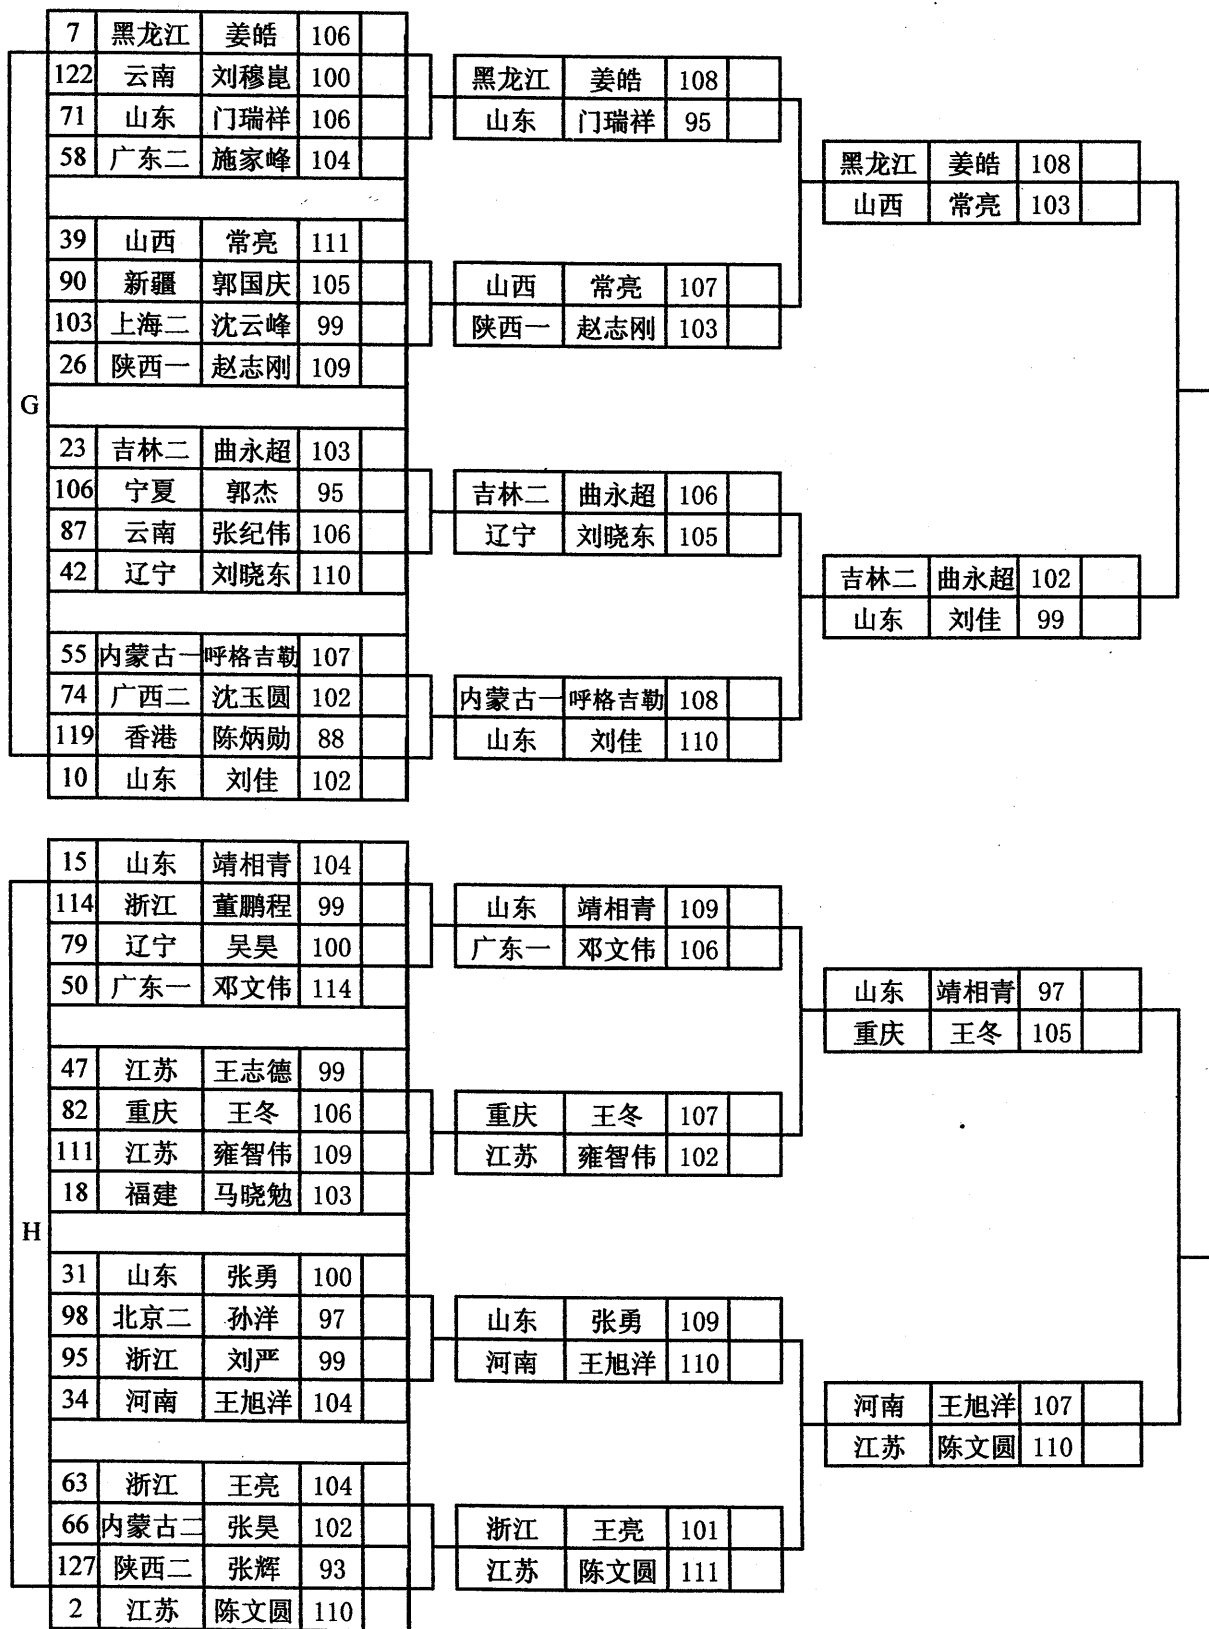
G

| 7 | 黑龙江 | 姜皓 | 106 | |
|---|---|---|---|---|
| 122 | 云南 | 刘穆昆 | 100 | |
| 71 | 山东 | 门瑞祥 | 106 | |
| 58 | 广东二 | 施家峰 | 104 | |
| 39 | 山西 | 常亮 | 111 | |
| 90 | 新疆 | 郭国庆 | 105 | |
| 103 | 上海二 | 沈云峰 | 99 | |
| 26 | 陕西一 | 赵志刚 | 109 | |
| 23 | 吉林二 | 曲永超 | 103 | |
| 106 | 宁夏 | 郭杰 | 95 | |
| 87 | 云南 | 张纪伟 | 106 | |
| 42 | 辽宁 | 刘晓东 | 110 | |
| 55 | 内蒙古一 | 呼格吉勒 | 107 | |
| 74 | 广西二 | 沈玉圆 | 102 | |
| 119 | 香港 | 陈炳勋 | 88 | |
| 10 | 山东 | 刘佳 | 102 | |

| 黑龙江 | 姜皓 | 108 | |
|---|---|---|---|
| 山东 | 门瑞祥 | 95 | |
| 山西 | 常亮 | 107 | |
| 陕西一 | 赵志刚 | 103 | |
| 吉林二 | 曲永超 | 106 | |
| 辽宁 | 刘晓东 | 105 | |
| 内蒙古一 | 呼格吉勒 | 108 | |
| 山东 | 刘佳 | 110 | |

| 黑龙江 | 姜皓 | 108 | |
|---|---|---|---|
| 山西 | 常亮 | 103 | |
| 吉林二 | 曲永超 | 102 | |
| 山东 | 刘佳 | 99 | |

H

| 15 | 山东 | 靖相青 | 104 | |
|---|---|---|---|---|
| 114 | 浙江 | 董鹏程 | 99 | |
| 79 | 辽宁 | 吴昊 | 100 | |
| 50 | 广东一 | 邓文伟 | 114 | |
| 47 | 江苏 | 王志德 | 99 | |
| 82 | 重庆 | 王冬 | 106 | |
| 111 | 江苏 | 雍智伟 | 109 | |
| 18 | 福建 | 马晓勉 | 103 | |
| 31 | 山东 | 张勇 | 100 | |
| 98 | 北京二 | 孙洋 | 97 | |
| 95 | 浙江 | 刘严 | 99 | |
| 34 | 河南 | 王旭洋 | 104 | |
| 63 | 浙江 | 王亮 | 104 | |
| 66 | 内蒙古二 | 张昊 | 102 | |
| 127 | 陕西二 | 张辉 | 93 | |
| 2 | 江苏 | 陈文圆 | 110 | |

| 山东 | 靖相青 | 109 | |
|---|---|---|---|
| 广东一 | 邓文伟 | 106 | |
| 重庆 | 王冬 | 107 | |
| 江苏 | 雍智伟 | 102 | |
| 山东 | 张勇 | 109 | |
| 河南 | 王旭洋 | 110 | |
| 浙江 | 王亮 | 101 | |
| 江苏 | 陈文圆 | 111 | |

| 山东 | 靖相青 | 97 | |
|---|---|---|---|
| 重庆 | 王冬 | 105 | |
| 河南 | 王旭洋 | 107 | |
| 江苏 | 陈文圆 | 110 | |